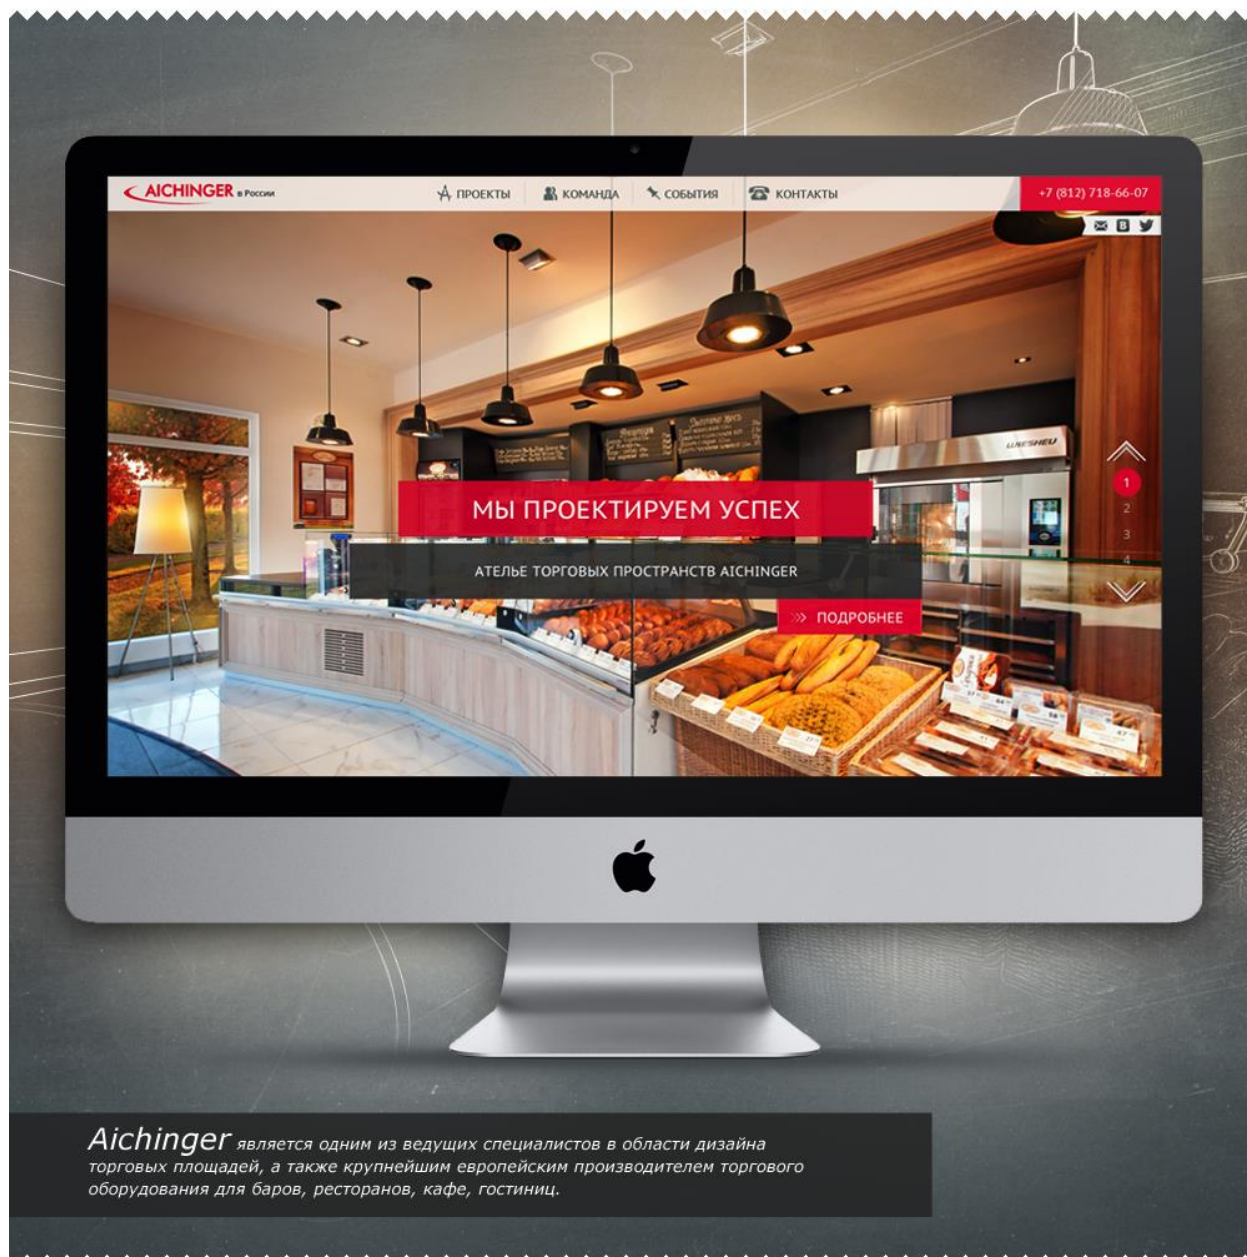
AICHINGER в России

ПРОЕКТЫ КОМАНДА СОБЫТИЯ КОНТАКТЫ

+7 (812) 718-66-07

1
2
3
4

МЫ ПРОЕКТИРУЕМ УСПЕХ

АТЕЛЬЕ ТОРГОВЫХ ПРОСТРАНСТВ AICHINGER

» ПОДРОБНЕЕ

Aichinger является одним из ведущих специалистов в области дизайна торговых площадей, а также крупнейшим европейским производителем торгового оборудования для баров, ресторанов, кафе, гостиниц.